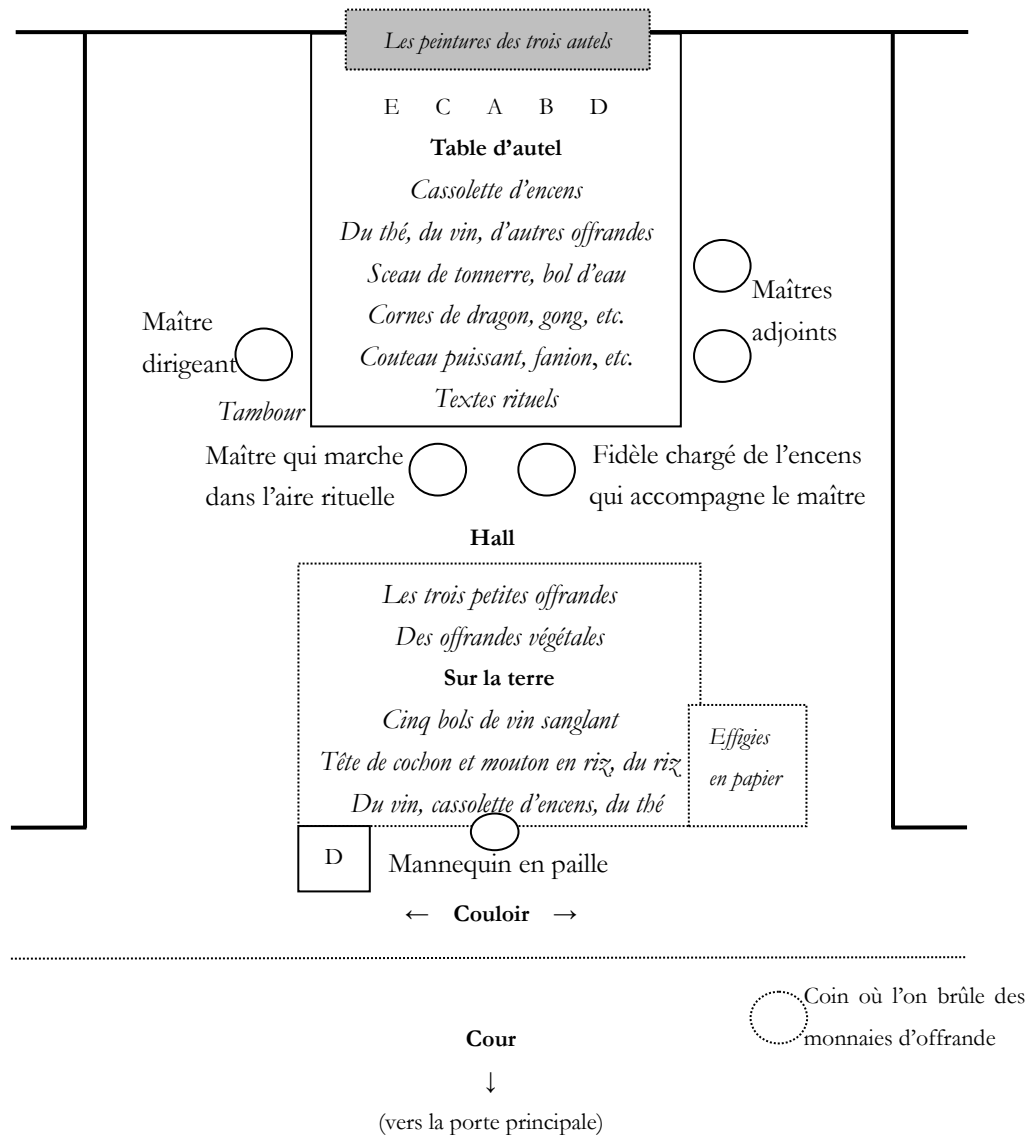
Les peintures des trois autels

E C A B D

Table d'autel

Cassolette d'encens

Du thé, du vin, d'autres offrandes

Sceau de tonnerre, bol d'eau

Cornes de dragon, gong, etc.

Couteau puissant, fanion, etc.

Textes rituels

Maîtres adjoints

Maître dirigeant

Tambour

Maître qui marche dans l'aire rituelle

Fidèle chargé de l'encens qui accompagne le maître

Hall

Les trois petites offrandes

Des offrandes végétales

Sur la terre

Cinq bols de vin sanglant

Tête de cochon et mouton en riz, du riz

Du vin, cassolette d'encens, du thé

Effigies en papier

D

Mannequin en paille

← Couloir →

Coin où l'on brûle des monnaies d'offrande

Cour

↓

(vers la porte principale)